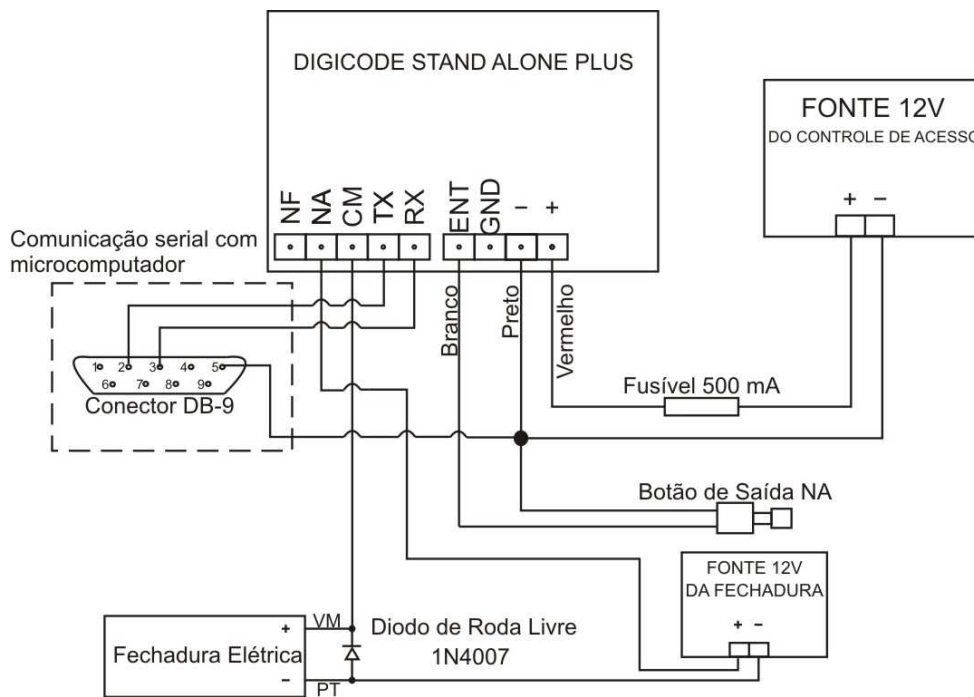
DIGICODE STAND ALONE PLUS

FONTE 12V
DO CONTROLE DE ACESSO

NF NA CM TX RX ENT GND – +

+ –

Comunicação serial com microcomputador

Branco
Preto
Vermelho

1 2 3 4 5
6 7 8 9
Conector DB-9

Fusível 500 mA

Botão de Saída NA

FONTE 12V
DA FECHADURA
+ –

+ VM
Fechadura Elétrica
– PT

Diodo de Roda Livre
1N4007